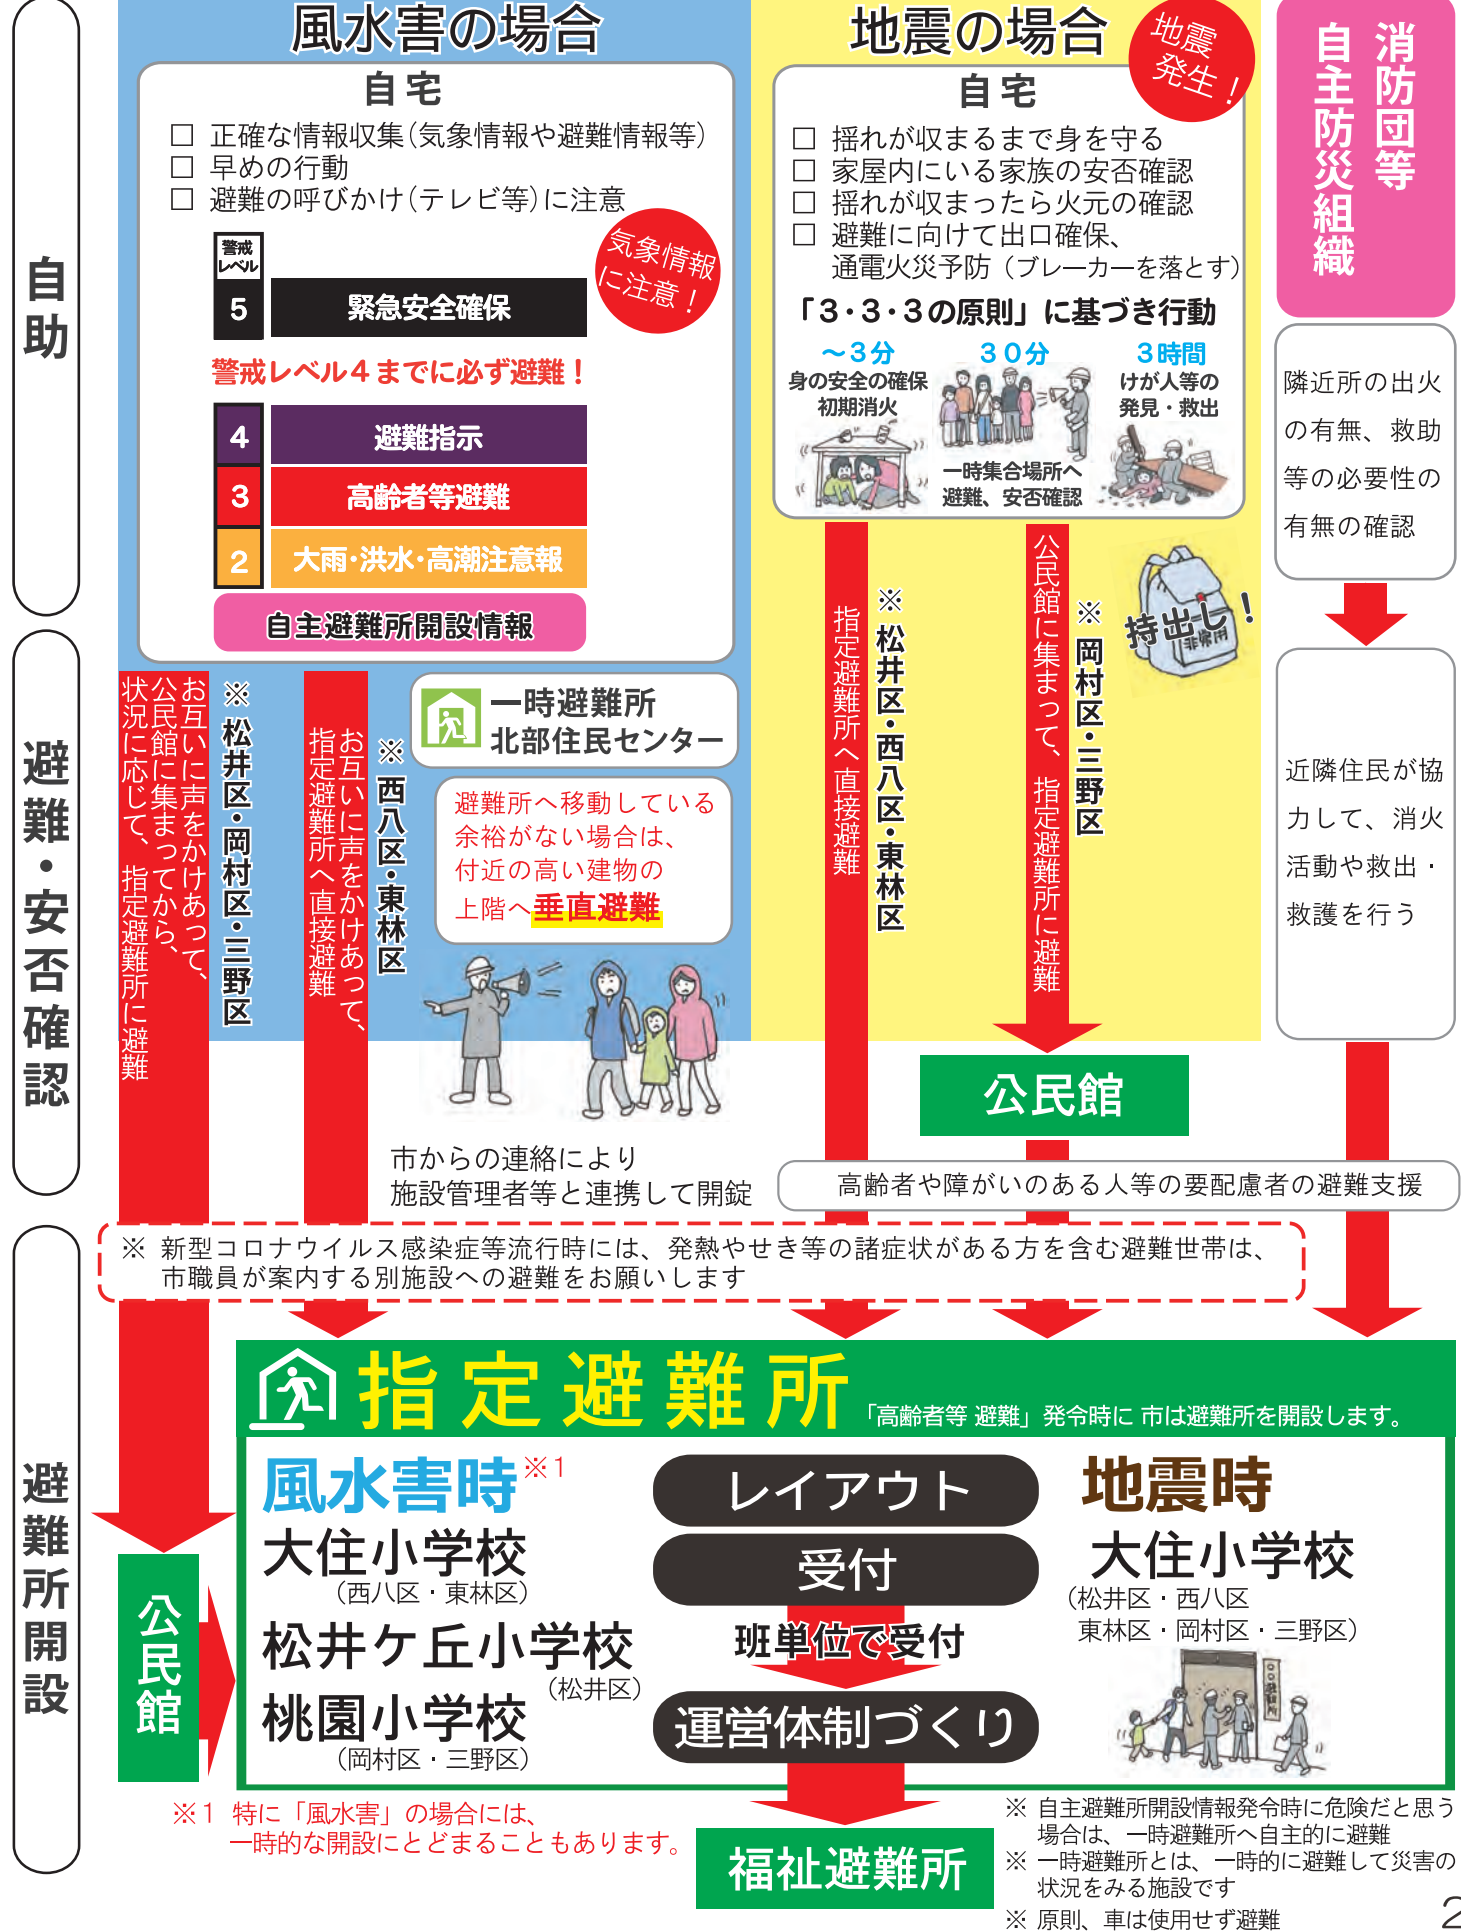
自助

避難・安否確認

避難所開設

風水害の場合

自宅
□ 正確な情報収集（気象情報や避難情報等）
□ 早めの行動
□ 避難の呼びかけ（テレビ等）に注意

気象情報に注意！

警戒レベル
5 緊急安全確保
警戒レベル４までに必ず避難！
4 避難指示
3 高齢者等避難
2 大雨・洪水・高潮注意報
自主避難所開設情報

お互いに声をかけあって、公民館に集まってから、状況に応じて、指定避難所に避難
※松井区・岡村区・三野区

お互いに声をかけあって、指定避難所へ直接避難
※西八区・東林区

一時避難所
北部住民センター

避難所へ移動している余裕がない場合は、付近の高い建物の上階へ垂直避難

市からの連絡により施設管理者等と連携して開錠

地震の場合
地震発生！

自宅
□ 揺れが収まるまで身を守る
□ 家屋内にいる家族の安否確認
□ 揺れが収まったら火元の確認
□ 避難に向けて出口確保、通電火災予防（ブレーカーを落とす）

「3・3・3の原則」に基づき行動
～3分 身の安全の確保 初期消火
30分 一時集合場所へ避難、安否確認
3時間 けが人等の発見・救出

指定避難所へ直接避難
※松井区・西八区・東林区

公民館に集まって、指定避難所に避難
※岡村区・三野区

持出し！ 非常用

公民館

高齢者や障がいのある人等の要配慮者の避難支援

消防団等
自主防災組織

隣近所の出火の有無、救助等の必要性の有無の確認

近隣住民が協力して、消火活動や救出・救護を行う

※ 新型コロナウイルス感染症等流行時には、発熱やせき等の諸症状がある方を含む避難世帯は、市職員が案内する別施設への避難をお願いします

指定避難所
「高齢者等 避難」発令時に 市は避難所を開設します。

風水害時※1
大住小学校（西八区・東林区）
松井ケ丘小学校（松井区）
桃園小学校（岡村区・三野区）

公民館

レイアウト
受付
班単位で受付
運営体制づくり

地震時
大住小学校（松井区・西八区 東林区・岡村区・三野区）

※1 特に「風水害」の場合には、一時的な開設にとどまることもあります。

福祉避難所

※ 自主避難所開設情報発令時に危険だと思う場合は、一時避難所へ自主的に避難
※ 一時避難所とは、一時的に避難して災害の状況をみる施設です
※ 原則、車は使用せず避難

2